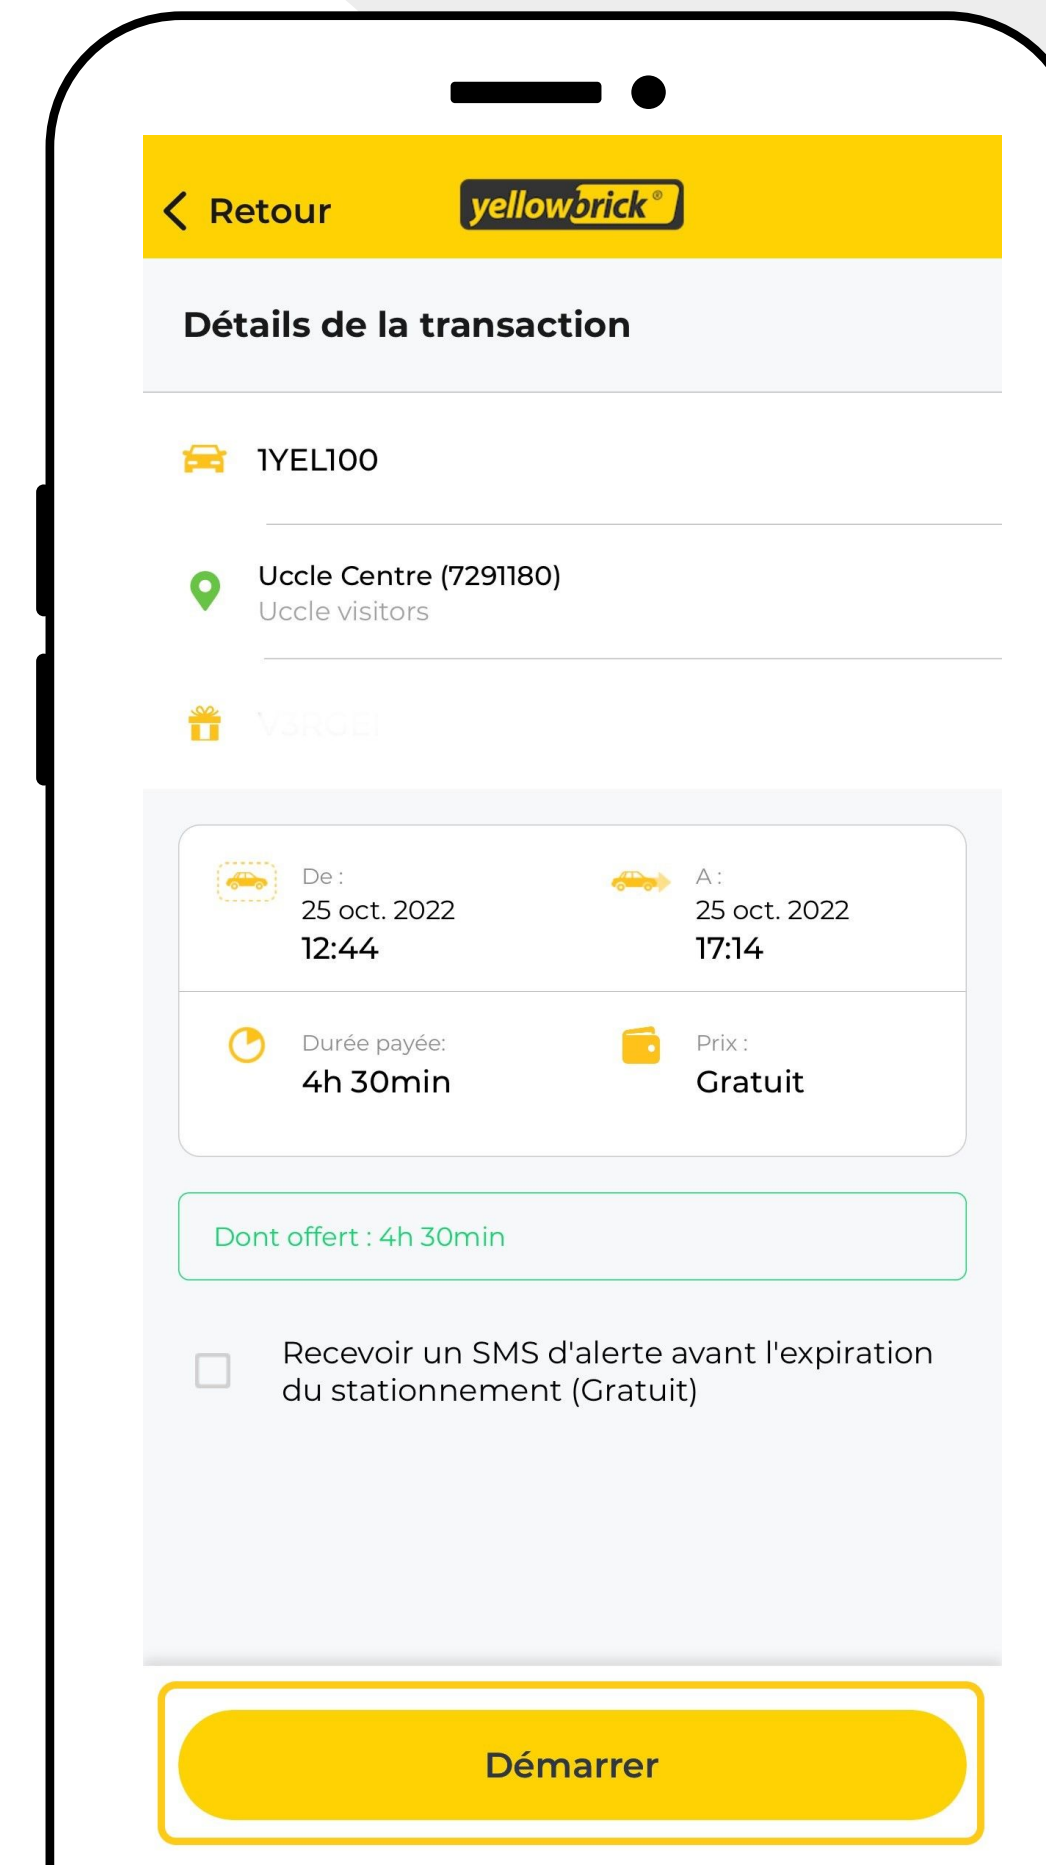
Retour

yellowbrick®

Détails de la transaction

1YEL100

Uccle Centre (7291180)
Uccle visitors

V3RGEI

De :
25 oct. 2022
12:44

A :
25 oct. 2022
17:14

Durée payée:
4h 30min

Prix :
Gratuit

Dont offert : 4h 30min

Recevoir un SMS d'alerte avant l'expiration du stationnement (Gratuit)

Démarrer